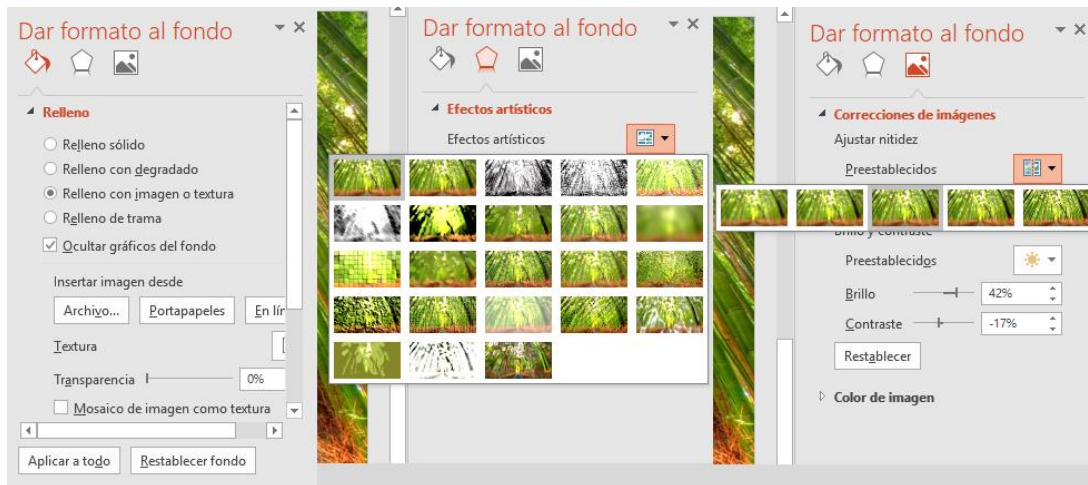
Dar formato al fondo

Relleno

Relleno sólido

Relleno con degradado

Relleno con imagen o textura

Relleno de trama

Ocultar gráficos del fondo

Insertar imagen desde

Archivo...

Portapapeles

En lír

Textura

Transparencia

0%

Mosaico de imagen como textura

Aplicar a todo

Restablecer fondo

Dar formato al fondo

Efectos artísticos

Efectos artísticos

Dar formato al fondo

Correcciones de imágenes

Ajustar nitidez

Preestablecidos

Brillo y contraste

Preestablecidos

Brillo

42%

Contraste

-17%

Restablecer

Color de imagen